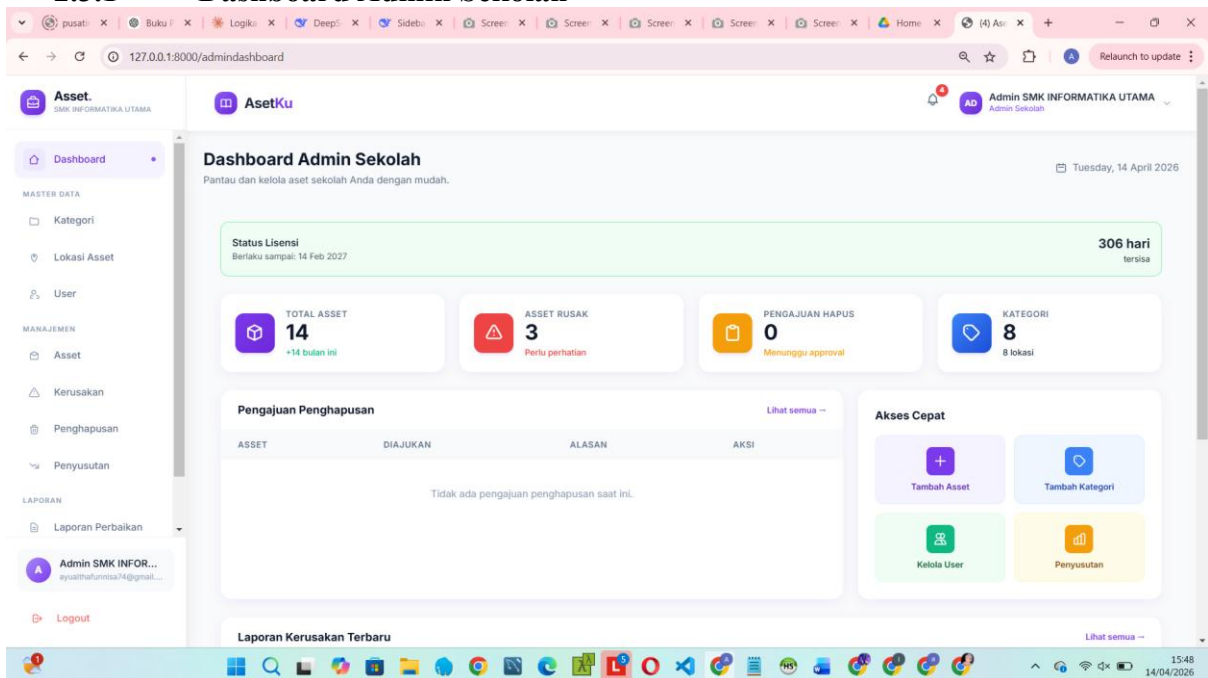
pusat | Buku | Logika | DeepS | Sideba | Screen | Screen | Screen | Screen | Screen | Screen | Home | (4) Ase

127.0.0.1:8000/admindashboard

Relaunch to update

Asset.
SMK INFORMATIKA UTAMA

AsetKu

4

AD Admin SMK INFORMATIKA UTAMA
Admin Sekolah

Dashboard

MASTER DATA

Kategori

Lokasi Asset

User

MANAJEMEN

Asset

Kerusakan

Penghapusan

Penyusutan

LAPORAN

Laporan Perbaikan

A Admin SMK INFOR...
ayualthafunnisa74@gmail....

Logout

Dashboard Admin Sekolah
Pantau dan kelola aset sekolah Anda dengan mudah.

Tuesday, 14 April 2026

Status Lisensi
Berlaku sampai: 14 Feb 2027

306 hari
tersisa

TOTAL ASSET
14
+14 bulan ini

ASSET RUSAK
3
Perlu perhatian

PENGAJUAN HAPUS
0
Menunggu approval

KATEGORI
8
8 lokasi

Pengajuan Penghapusan

Lihat semua →

| ASSET | DIAJUKAN | ALASAN | AKSI |
|---|---|---|---|

Tidak ada pengajuan penghapusan saat ini.

Akses Cepat

Tambah Asset

Tambah Kategori

Kelola User

Penyusutan

Laporan Kerusakan Terbaru

Lihat semua →

15:48
14/04/2026